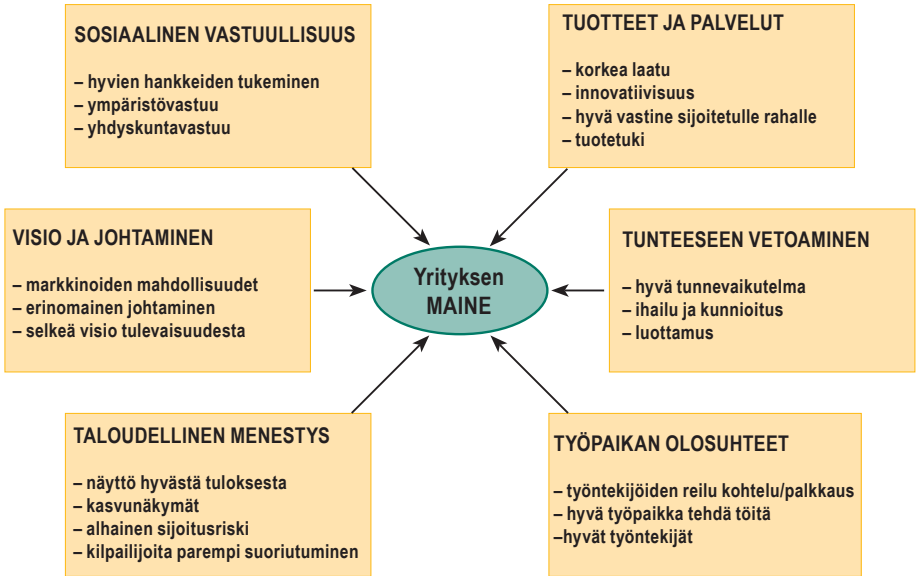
SOSIAALINEN VASTUULLISUUS

– hyvien hankkeiden tukeminen
– ympäristövastuu
– yhdyskuntavastuu

TUOTTEET JA PALVELUT

– korkea laatu
– innovatiivisuus
– hyvä vastine sijoitetulle rahalle
– tuotetuki

VISIO JA JOHTAMINEN

– markkinoiden mahdollisuudet
– erinomainen johtaminen
– selkeä visio tulevaisuudesta

Yrityksen MAINE

TUNTEESEEN VETOAMINEN

– hyvä tunnevaikutelma
– ihailu ja kunnioitus
– luottamus

TALOUDELLINEN MENESTYS

– näyttö hyvästä tuloksesta
– kasvunäkymät
– alhainen sijoitusriski
– kilpailijoita parempi suoriutuminen

TYÖPAIKAN OLOSUHTEET

– työntekijöiden reilu kohtelu/palkkaus
– hyvä työpaikka tehdä töitä
–hyvät työntekijät